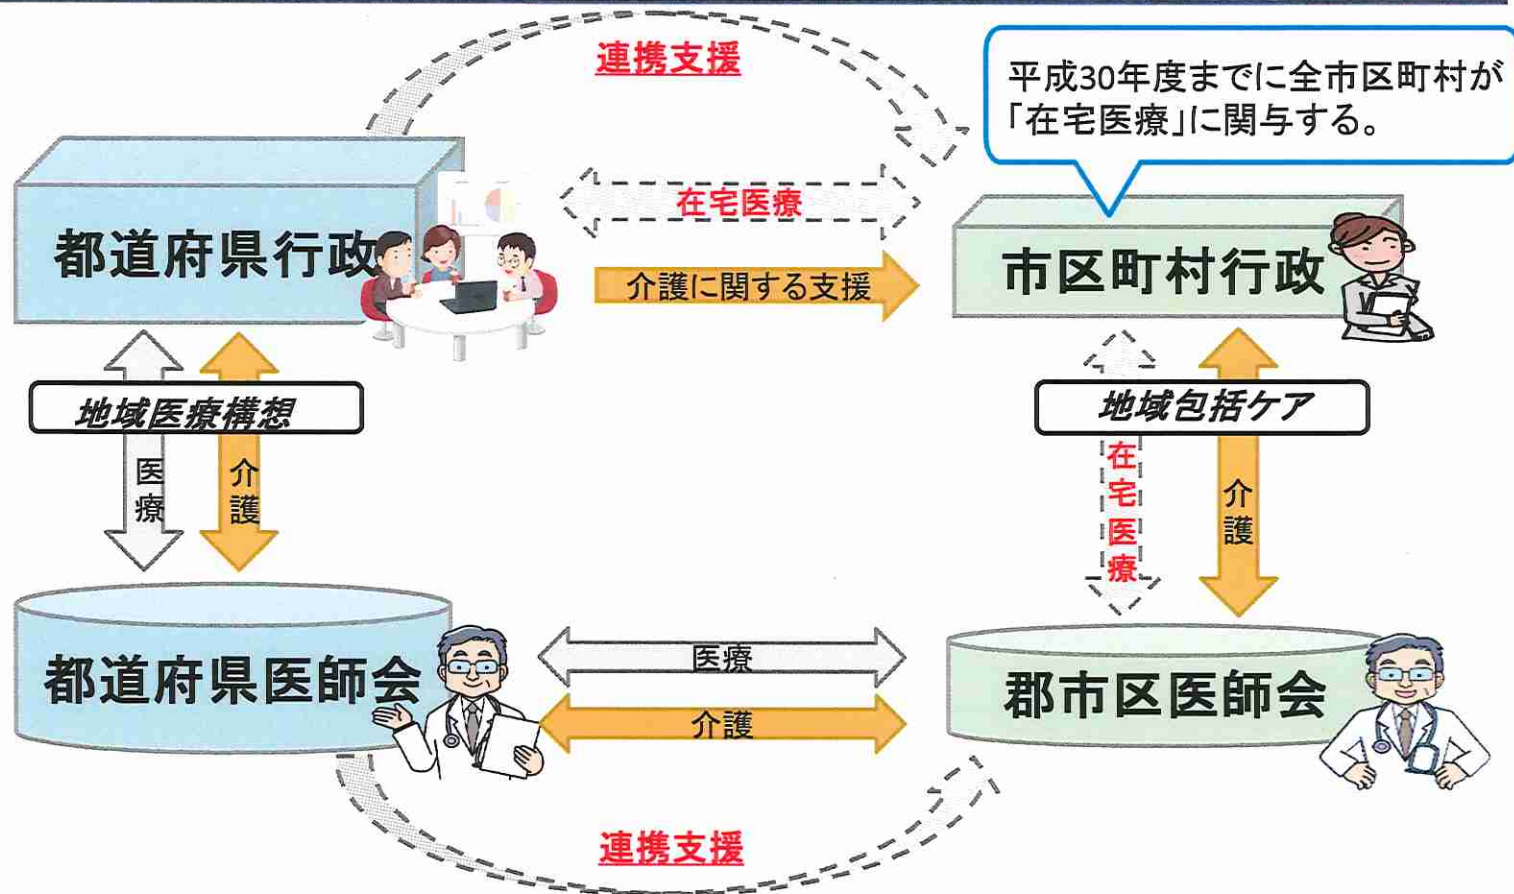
連携支援

平成30年度までに全市区町村が「在宅医療」に関与する。

在宅医療

都道府県行政

介護に関する支援

市区町村行政

地域医療構想

医療

介護

地域包括ケア

在宅医療

介護

都道府県医師会

医療

介護

郡市区医師会

連携支援